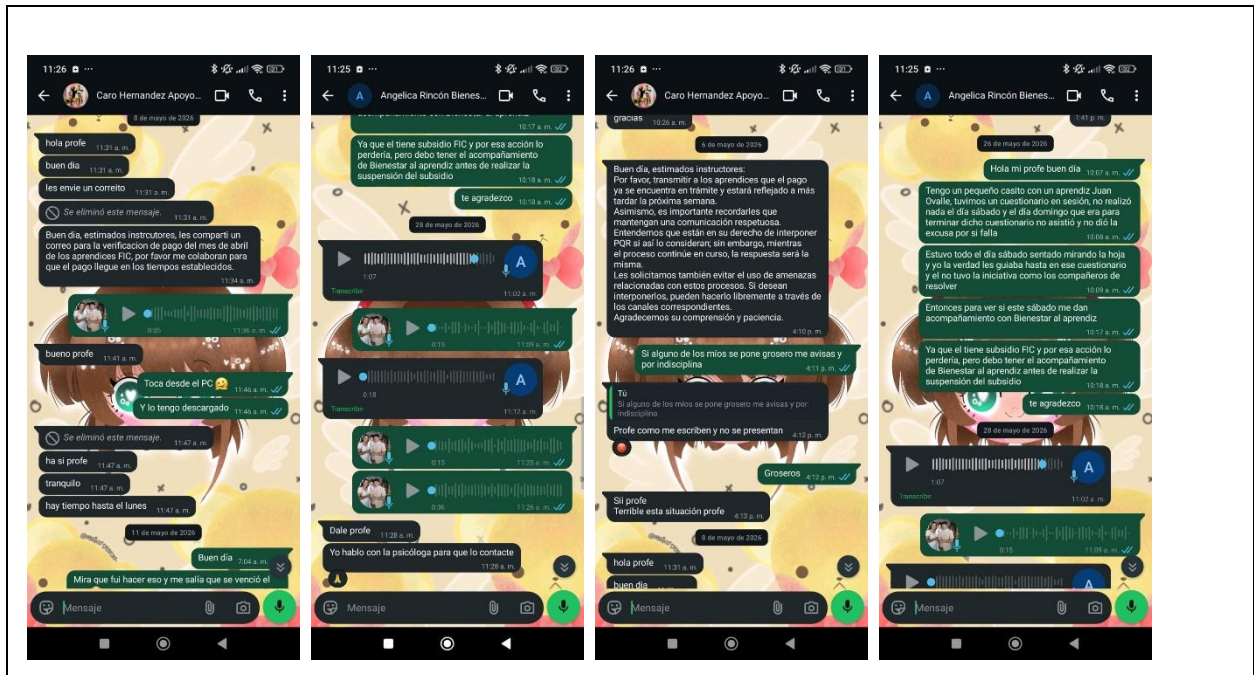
11:26

Caro Hernandez Apoyo...

8 de mayo de 2026

hola profe 11:31 a. m.

buen dia 11:31 a. m.

les envie un correito 11:31 a. m.

Se eliminó este mensaje. 11:31 a. m.

Buen dia, estimados instrcutores, les comparti un correo para la verificacion de pago del mes de abril de los aprendices FIC, por favor me colaboran para que el pago llegue en los tiempos establecidos. 11:34 a. m.

0:05 11:36 a. m.

bueno profe 11:41 a. m.

Toca desde el PC 🤔 11:46 a. m.

Y lo tengo descargado 11:46 a. m.

Se eliminó este mensaje. 11:47 a. m.

ha si profe 11:47 a. m.

tranquilo 11:47 a. m.

hay tiempo hasta el lunes 11:47 a. m.

11 de mayo de 2026

Buen día 7:04 a. m.

Mira que fui hacer eso y me salía que se venció el

Mensaje

11:25

Angelica Rincón Bienes...

10:17 a. m.

Ya que el tiene subsidio FIC y por esa acción lo perdería, pero debo tener el acompañamiento de Bienestar al aprendiz antes de realizar la suspensión del subsidio 10:18 a. m.

te agradezco 10:18 a. m.

28 de mayo de 2026

1:07 Transcribir 11:02 a. m.

0:15 11:09 a. m.

0:18 Transcribir 11:12 a. m.

0:15 11:25 a. m.

0:36 11:26 a. m.

Dale profe 11:28 a. m.

Yo hablo con la psicóloga para que lo contacte 11:28 a. m.

Mensaje

11:26

Caro Hernandez Apoyo...

gracias 10:26 a. m.

6 de mayo de 2026

Buen día, estimados instructores:
Por favor, transmitir a los aprendices que el pago ya se encuentra en trámite y estará reflejado a más tardar la próxima semana.
Asimismo, es importante recordarles que mantengan una comunicación respetuosa. Entendemos que están en su derecho de interponer PQR si así lo consideran; sin embargo, mientras el proceso continúe en curso, la respuesta será la misma.
Les solicitamos también evitar el uso de amenazas relacionadas con estos procesos. Si desean interponerlos, pueden hacerlo libremente a través de los canales correspondientes.
Agradecemos su comprensión y paciencia. 4:10 p. m.

Si alguno de los míos se pone grosero me avisas y por indisciplina 4:11 p. m.

Tú
Si alguno de los míos se pone grosero me avisas y por indisciplina
Profe como me escriben y no se presentan 4:12 p. m.

Groseros 4:12 p. m.

Sii profe
Terrible esta situación profe 4:13 p. m.

8 de mayo de 2026

hola profe 11:31 a. m.

buen dia

Mensaje

11:25

Angelica Rincón Bienes...

1:41 p. m.

26 de mayo de 2026

Hola mi profe buen día 10:07 a. m.

Tengo un pequeño casito con un aprendiz Juan Ovalle, tuvimos un cuestionario en sesión, no realizó nada el día sábado y el día domingo que era para terminar dicho cuestionario no asistió y no dió la excusa por si falla 10:08 a. m.

Estuvo todo el día sábado sentado mirando la hoja y yo la verdad les guiaba hasta en ese cuestionario y el no tuvo la iniciativa como los compañeros de resolver 10:09 a. m.

Entonces para ver si este sábado me dan acompañamiento con Bienestar al aprendiz 10:17 a. m.

Ya que el tiene subsidio FIC y por esa acción lo perdería, pero debo tener el acompañamiento de Bienestar al aprendiz antes de realizar la suspensión del subsidio 10:18 a. m.

te agradezco 10:18 a. m.

28 de mayo de 2026

1:07 Transcribir 11:02 a. m.

0:15 11:09 a. m.

Mensaje